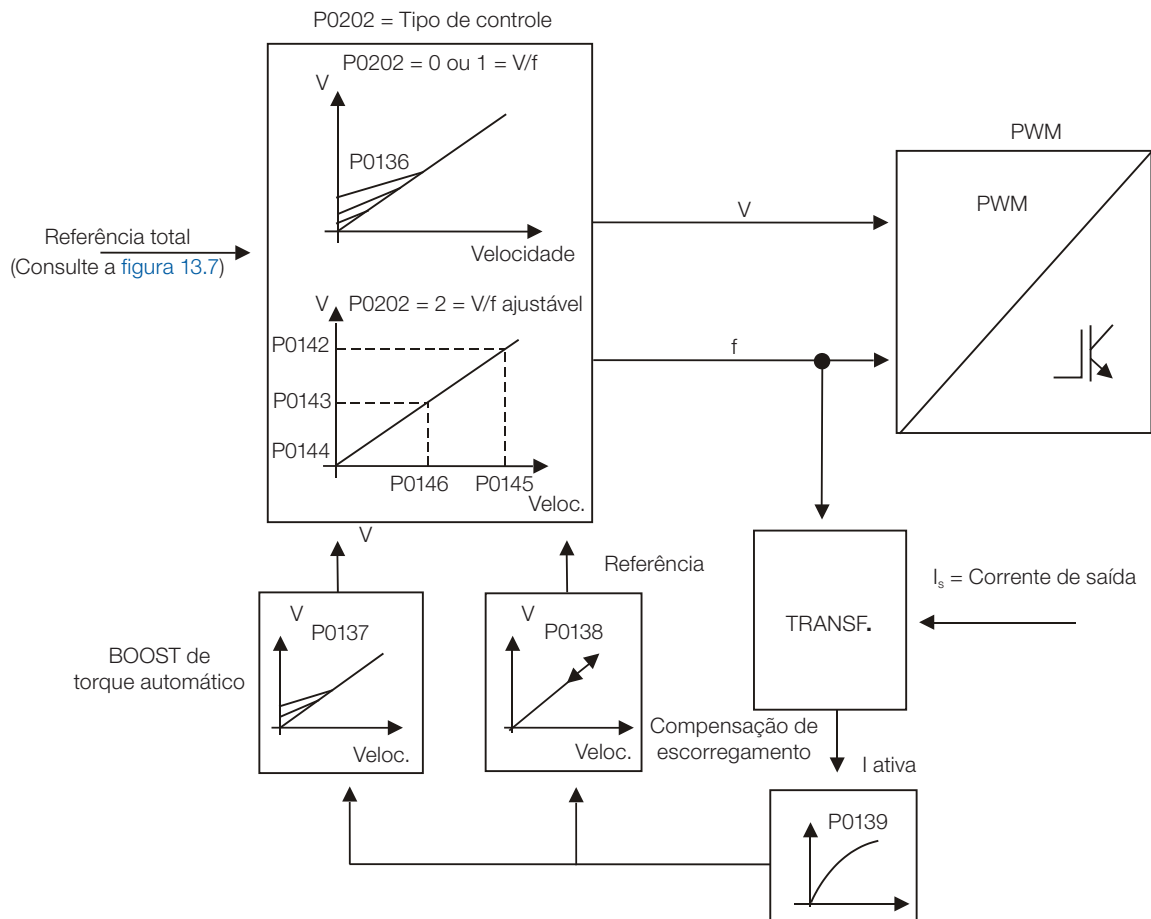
P0202 = Tipo de controle

P0202 = 0 ou 1 = V/f

V

P0136

Velocidade

Referência total
(Consulte a figura 13.7)

V P0202 = 2 = V/f ajustável

P0142

P0143

P0144

P0146 P0145

Veloc.

V

f

PWM

PWM

V

Referência

$I_s$ = Corrente de saída

TRANSF.

V
P0137

BOOST de torque automático

Veloc.

V
P0138

Veloc.

Compensação de escorregamento

I ativa

P0139